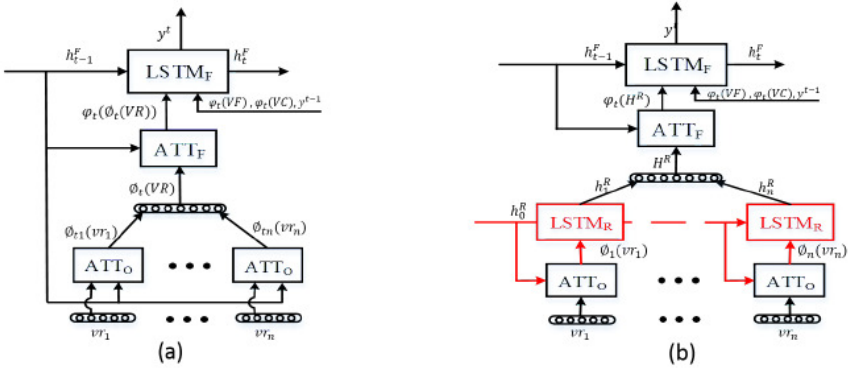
$y^t$

$h_{t-1}^F$

LSTM$_F$

$h_t^F$

$\varphi_t(\emptyset_t(VR))$

$\varphi_t(VF), \varphi_t(VC), y^{t-1}$

ATT$_F$

$\emptyset_t(VR)$

$\emptyset_{t1}(vr_1)$

$\emptyset_{tn}(vr_n)$

ATT$_O$

ATT$_O$

$vr_1$

$vr_n$

(a)

$y^t$

$h_{t-1}^F$

LSTM$_F$

$h_t^F$

$\varphi_t(H^R)$

$\varphi_t(VF), \varphi_t(VC), y^{t-1}$

ATT$_F$

$H^R$

$h_1^R$

$h_n^R$

$h_0^R$

LSTM$_R$

LSTM$_R$

$\emptyset_1(vr_1)$

$\emptyset_n(vr_n)$

ATT$_O$

ATT$_O$

$vr_1$

$vr_n$

(b)